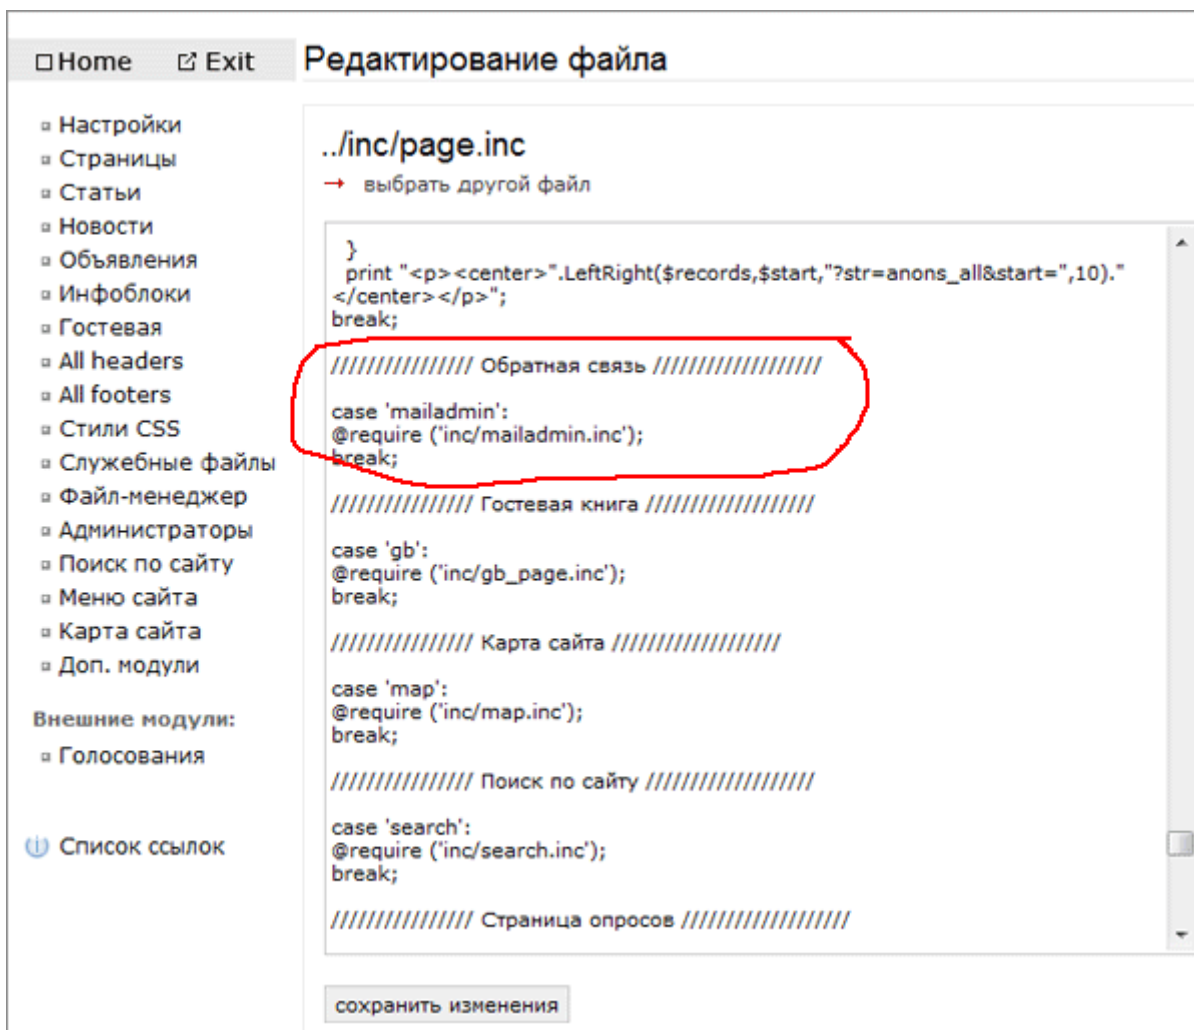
Home Exit

Редактирование файла

Настройки
Страницы
Статьи
Новости
Объявления
Инфоблоки
Гостевая
All headers
All footers
Стили CSS
Служебные файлы
Файл-менеджер
Администраторы
Поиск по сайту
Меню сайта
Карта сайта
Доп. модули

Внешние модули:

Голосования

Список ссылок

../inc/page.inc

→ выбрать другой файл

}
print "<p><center>".LeftRight($records,$start,"?str=anons_all&start=",10)."</center></p>";
break;

///////////////// Обратная связь ///////////////////

case 'mailadmin':
@require ('inc/mailadmin.inc');
break;

///////////////// Гостевая книга ///////////////////

case 'gb':
@require ('inc/gb_page.inc');
break;

///////////////// Карта сайта ///////////////////

case 'map':
@require ('inc/map.inc');
break;

///////////////// Поиск по сайту ///////////////////

case 'search':
@require ('inc/search.inc');
break;

///////////////// Страница опросов ///////////////////

сохранить изменения